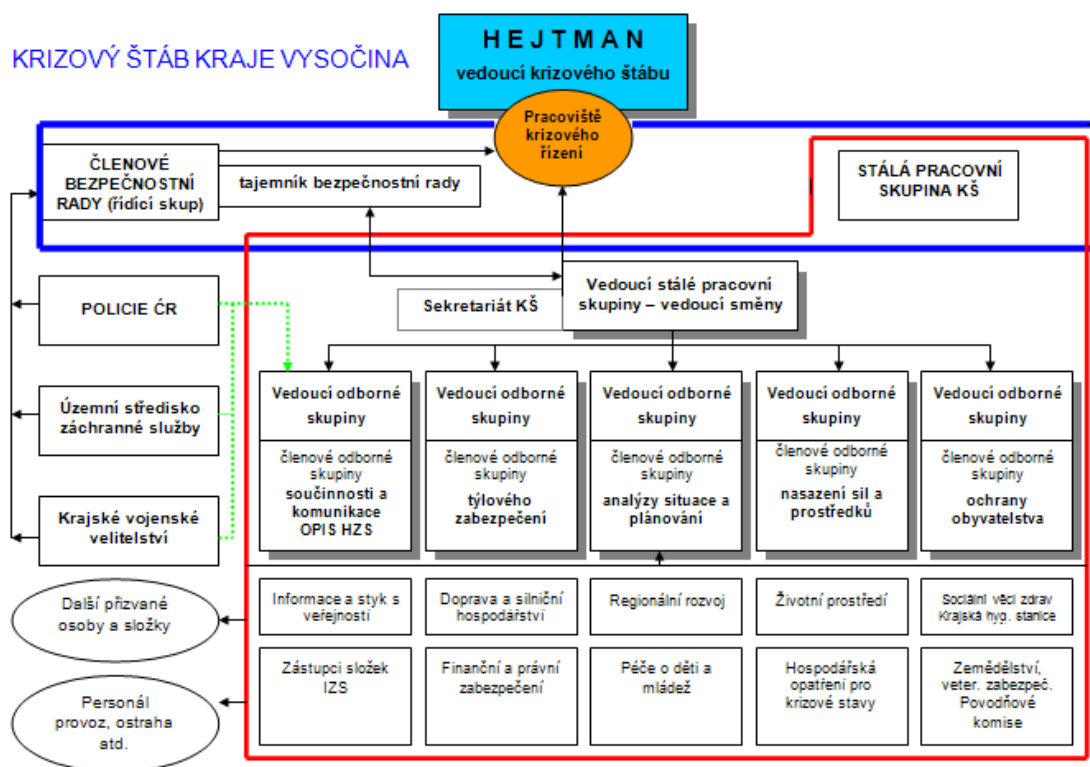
KRIZOVÝ ŠTÁB KRAJE VYSOČINA

HEJTMAN
vedoucí krizového štábu

Pracoviště krizového řízení

ČLENOVÉ BEZPEČNOSTNÍ RADY (řídící skup)

tajemník bezpečnostní rady

STÁLÁ PRACOVNÍ SKUPINA KŠ

POLICIE ČR

Sekretariát KŠ

Vedoucí stálé pracovní skupiny – vedoucí směny

Územní středisko záchranné služby

Krajské vojenské velitelství

Vedoucí odborné skupiny
členové odborné skupiny
součinnosti a komunikace OPIS HZS

Vedoucí odborné skupiny
členové odborné skupiny
týlového zabezpečení

Vedoucí odborné skupiny
členové odborné skupiny
analýzy situace a plánování

Vedoucí odborné skupiny
členové odborné skupiny
nasazení sil a prostředků

Vedoucí odborné skupiny
členové odborné skupiny
ochrany obyvatelstva

Další přizvané osoby a složky

Informace a styk s veřejností

Doprava a silniční hospodářství

Regionální rozvoj

Životní prostředí

Sociální věci zdrav Krajská hyg. stanice

Personál provoz, ostraha atd.

Zástupci složek IZS

Finanční a právní zabezpečení

Péče o děti a mládež

Hospodářská opatření pro krizové stavy

Zemědělství, veter. zabezpeč. Povodňové komise